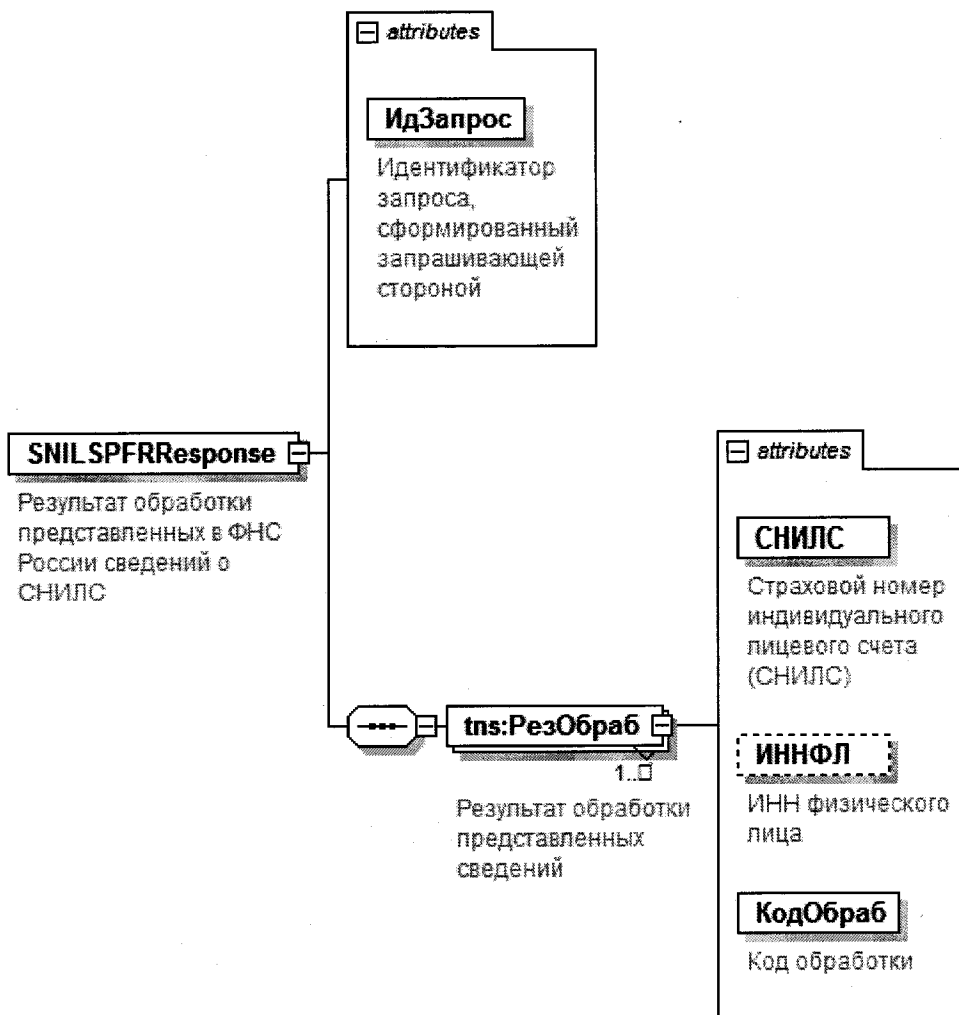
attributes

ИдЗапрос

Идентификатор запроса, сформированный запрашивающей стороной

SNILSPFRResponse

Результат обработки представленных в ФНС России сведений о СНИЛС

tns:РезОбраб

1..∞

Результат обработки представленных сведений

attributes

СНИЛС

Страховой номер индивидуального лицевого счета (СНИЛС)

ИННФЛ

ИНН физического лица

КодОбраб

Код обработки